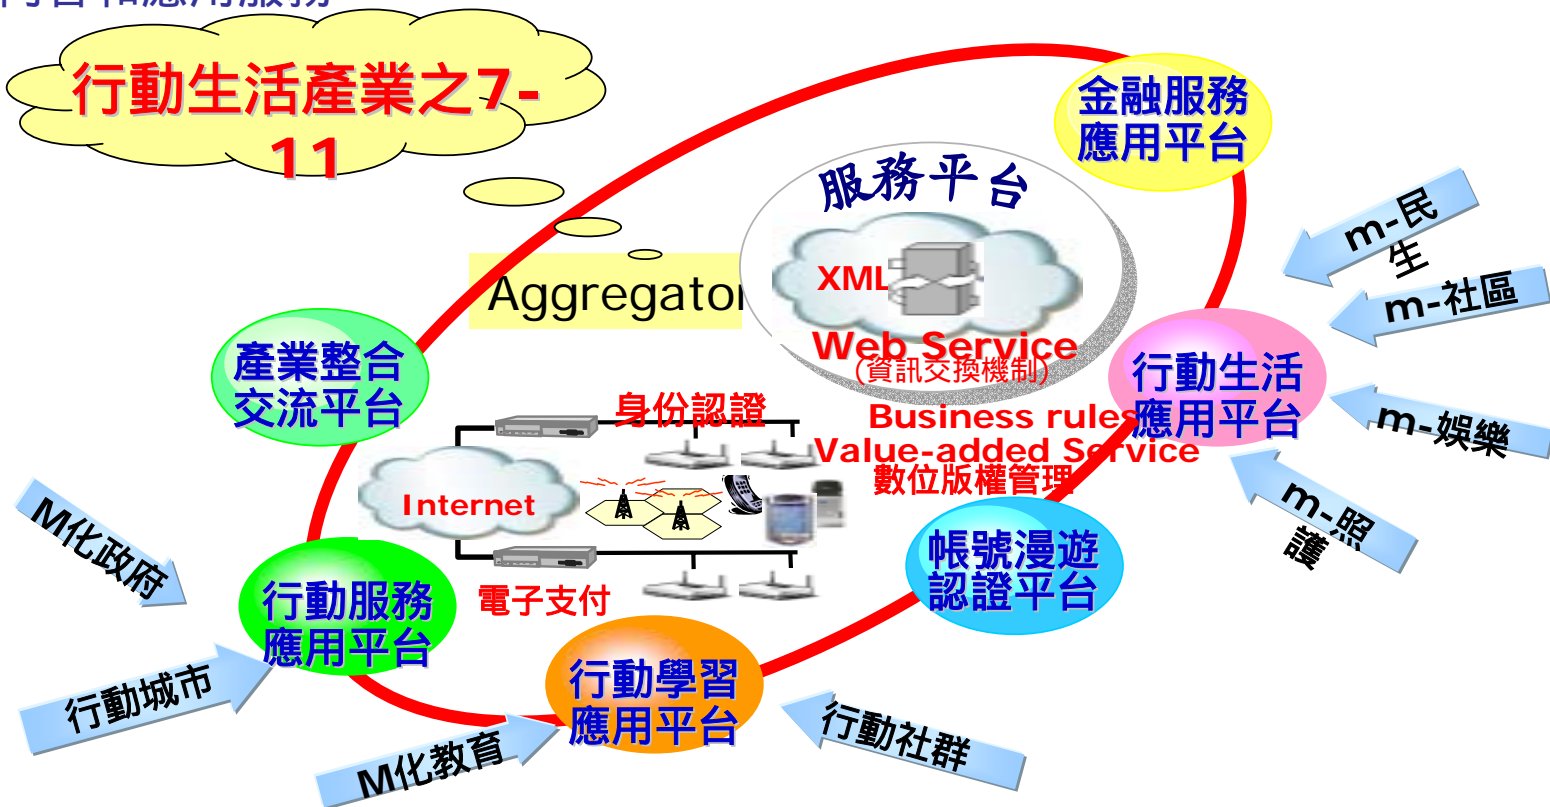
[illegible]

行動生活產業之7-11

金融服務應用平台

服務平台

XML

Aggregator

Web Service
(資訊交換機制)

m-民生

m-社區

產業整合交流平台

行動生活應用平台

身份認證

Business rules

Value-added Service

數位版權管理

m-娛樂

Internet

m-照護

M化政府

帳號漫遊認證平台

行動服務應用平台

電子支付

行動城市

行動學習應用平台

行動社群

M化教育